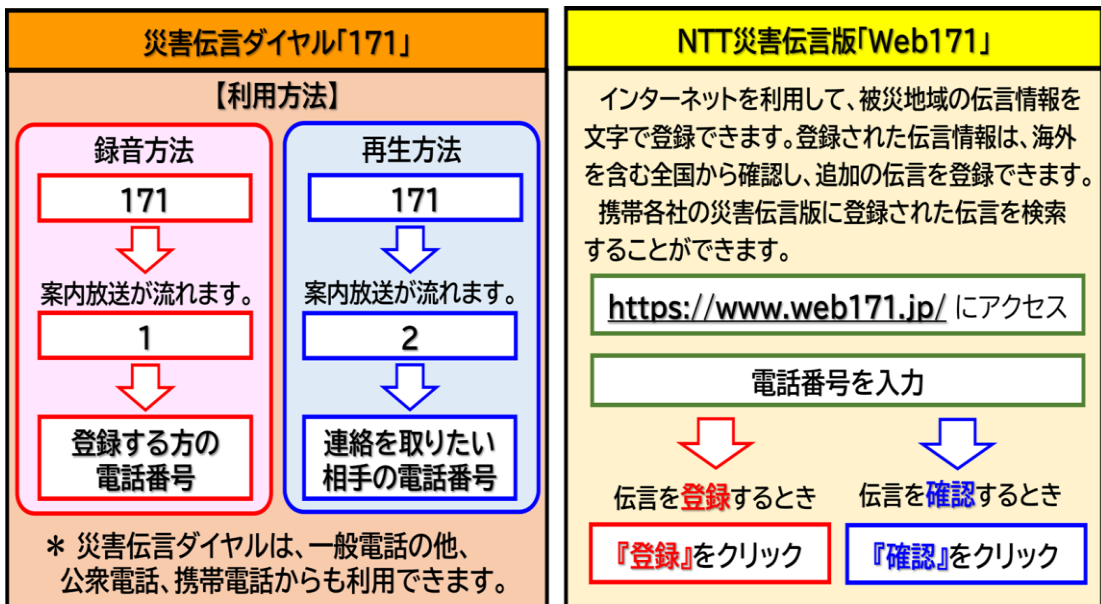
災害伝言ダイヤル「171」

【利用方法】

録音方法

171

案内放送が流れます。

1

登録する方の電話番号

再生方法

171

案内放送が流れます。

2

連絡を取りたい相手の電話番号

＊ 災害伝言ダイヤルは、一般電話の他、公衆電話、携帯電話からも利用できます。

NTT災害伝言版「Web171」

インターネットを利用して、被災地域の伝言情報を文字で登録できます。登録された伝言情報は、海外を含む全国から確認し、追加の伝言を登録できます。

携帯各社の災害伝言版に登録された伝言を検索することができます。

https://www.web171.jp/ にアクセス

電話番号を入力

伝言を登録するとき

『登録』をクリック

伝言を確認するとき

『確認』をクリック